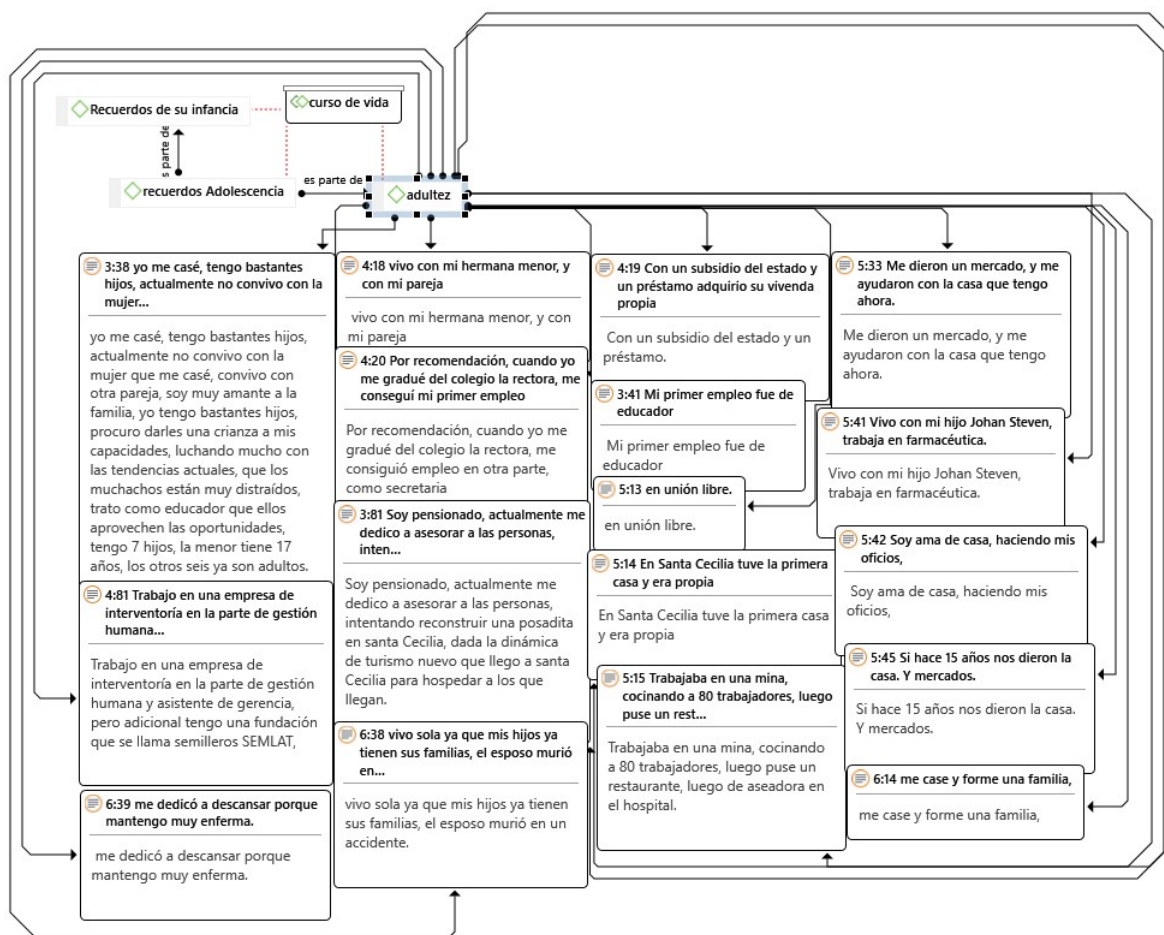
Recuerdos de su infancia

curso de vida

es parte de

recuerdos Adolescencia

es parte de

adultez

3:38 yo me casé, tengo bastantes hijos, actualmente no convivo con la mujer...

yo me casé, tengo bastantes hijos, actualmente no convivo con la mujer que me casé, convivo con otra pareja, soy muy amante a la familia, yo tengo bastantes hijos, procuro darles una crianza a mis capacidades, luchando mucho con las tendencias actuales, que los muchachos están muy distraídos, trato como educador que ellos aprovechen las oportunidades, tengo 7 hijos, la menor tiene 17 años, los otros seis ya son adultos.

4:18 vivo con mi hermana menor, y con mi pareja

vivo con mi hermana menor, y con mi pareja

4:20 Por recomendación, cuando yo me gradué del colegio la rectora, me conseguí mi primer empleo

Por recomendación, cuando yo me gradué del colegio la rectora, me consiguió empleo en otra parte, como secretaria

4:19 Con un subsidio del estado y un préstamo adquirio su vivenda propia

Con un subsidio del estado y un préstamo.

3:41 Mi primer empleo fue de educador

Mi primer empleo fue de educador

5:13 en unión libre.

en unión libre.

5:33 Me dieron un mercado, y me ayudaron con la casa que tengo ahora.

Me dieron un mercado, y me ayudaron con la casa que tengo ahora.

5:41 Vivo con mi hijo Johan Steven, trabaja en farmacéutica.

Vivo con mi hijo Johan Steven, trabaja en farmacéutica.

3:81 Soy pensionado, actualmente me dedico a asesorar a las personas, inten...

Soy pensionado, actualmente me dedico a asesorar a las personas, intentando reconstruir una posadita en santa Cecilia, dada la dinámica de turismo nuevo que llego a santa Cecilia para hospedar a los que llegan.

5:14 En Santa Cecilia tuve la primera casa y era propia

En Santa Cecilia tuve la primera casa y era propia

5:42 Soy ama de casa, haciendo mis oficios,

Soy ama de casa, haciendo mis oficios,

4:81 Trabajo en una empresa de interventoría en la parte de gestión humana...

Trabajo en una empresa de interventoría en la parte de gestión humana y asistente de gerencia, pero adicional tengo una fundación que se llama semilleros SEMLAT,

5:15 Trabajaba en una mina, cocinando a 80 trabajadores, luego puse un rest...

Trabajaba en una mina, cocinando a 80 trabajadores, luego puse un restaurante, luego de aseadora en el hospital.

5:45 Si hace 15 años nos dieron la casa. Y mercados.

Si hace 15 años nos dieron la casa. Y mercados.

6:38 vivo sola ya que mis hijos ya tienen sus familias, el esposo murió en...

vivo sola ya que mis hijos ya tienen sus familias, el esposo murió en un accidente.

6:14 me case y forme una familia,

me case y forme una familia,

6:39 me dedicó a descansar porque mantengo muy enferma.

me dedicó a descansar porque mantengo muy enferma.